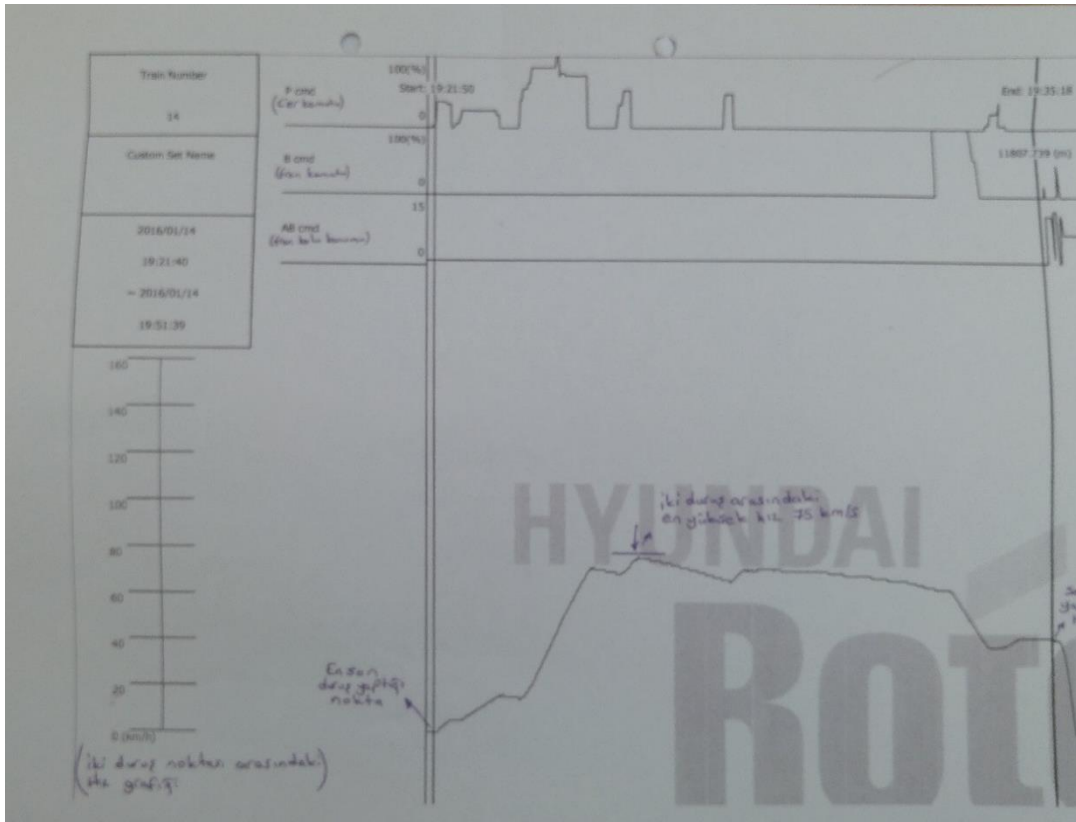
Train Number

14

Custom Set Name

2016/01/14

19:21:40

~ 2016/01/14

19:51:39

100(%)
Start: 19:21:50
P cmd
(Çer komutu)
0

End: 19:35:18

100(%)
B cmd
(Fren komutu)
0

11807.739 (m)

15
AB cmd
(Fren kolu konumu)
0

160

140

120

100

80

60

40

20

0 (km/h)

(iki durak noktası arasındaki hız grafiği)

HYUNDAI

Rot

iki durak arasındaki en yüksek hız 75 km/s

En son durak geçtiği nokta

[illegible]